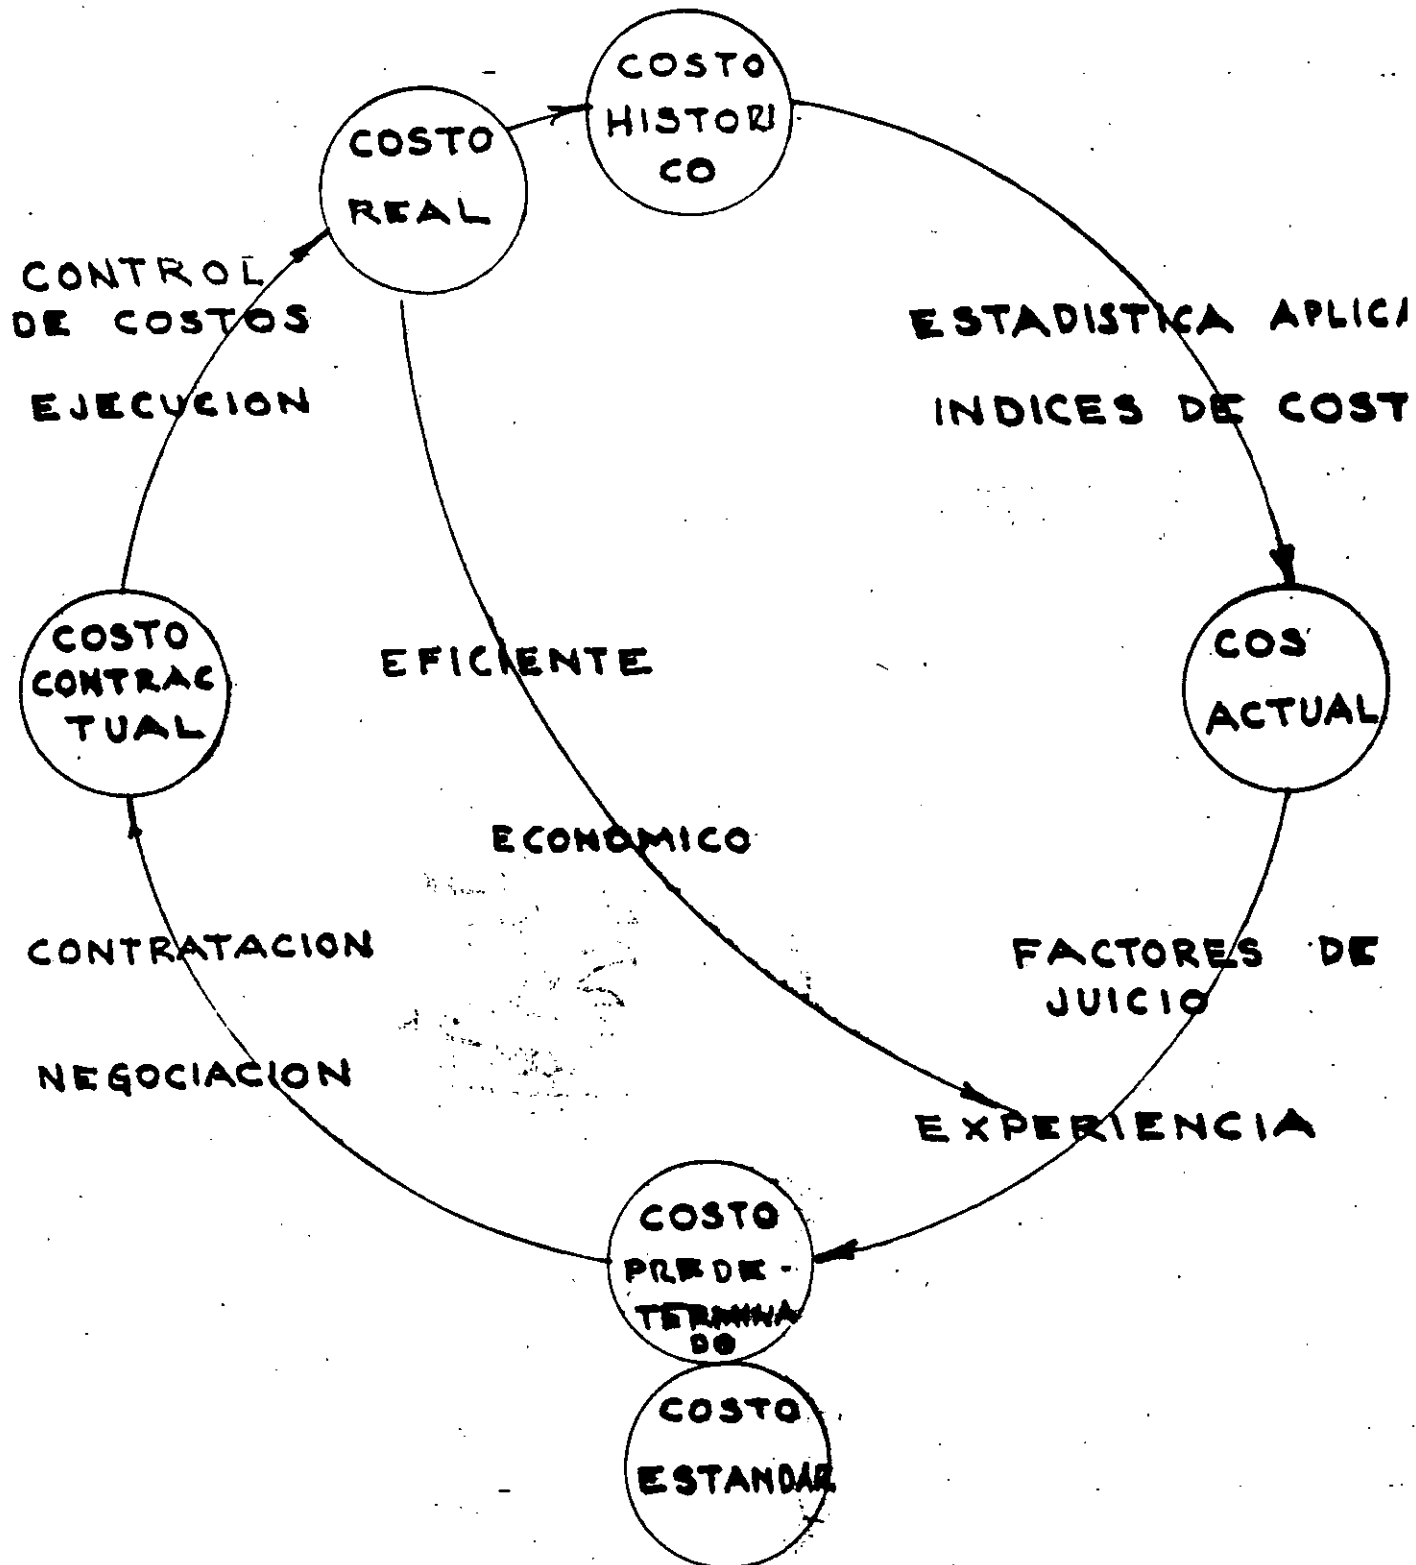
COSTO HISTORICO

COSTO REAL

CONTROL DE COSTOS

EJECUCION

ESTADISTICA APLIC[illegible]

INDICES DE COST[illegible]

COSTO CONTRACTUAL

EFICIENTE

COS ACTUAL

ECONOMICO

CONTRATACION

FACTORES DE JUICIO

NEGOCIACION

EXPERIENCIA

COSTO PREDETERMINADO

COSTO ESTANDAR